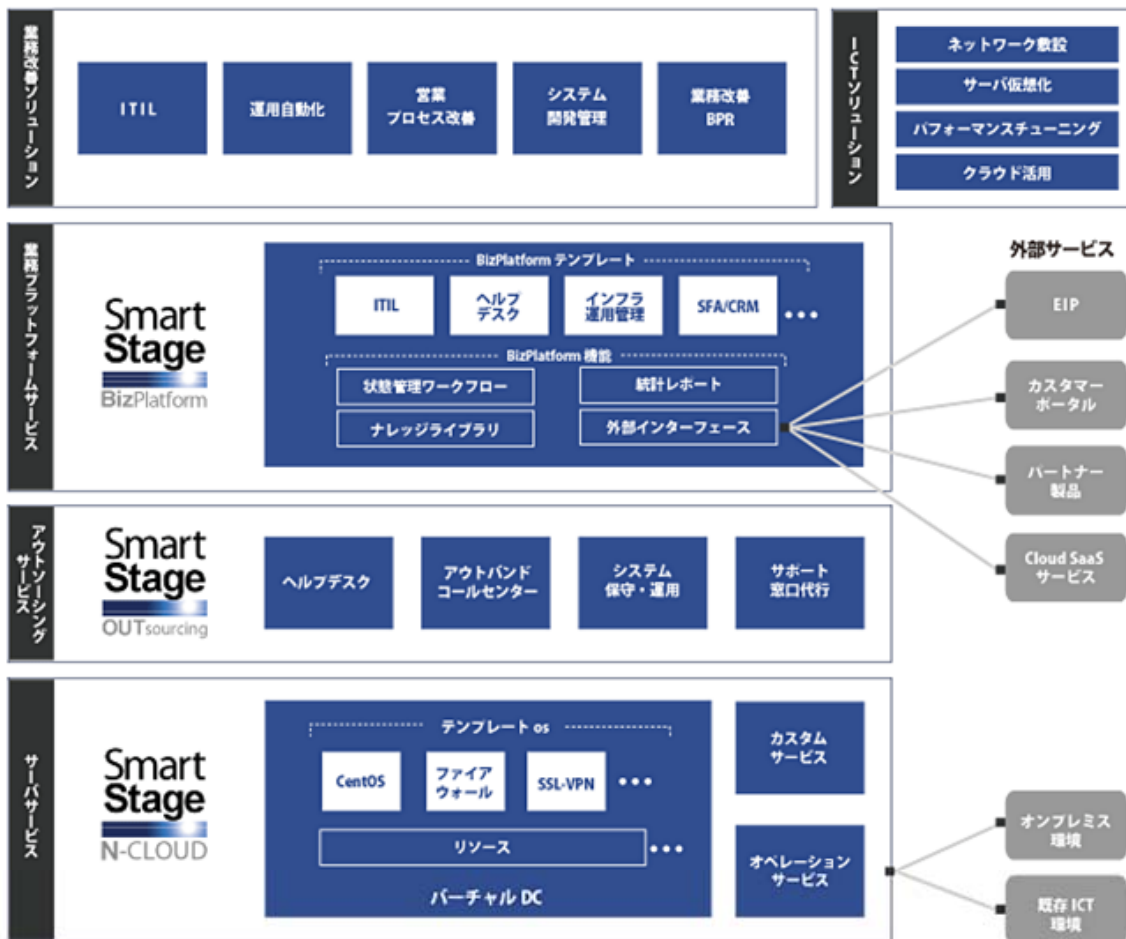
業務改善ソリューション

ITIL

運用自動化

営業プロセス改善

システム開発管理

業務改善BPR

ICTソリューション

ネットワーク敷設

サーバ仮想化

パフォーマンスチューニング

クラウド活用

業務プラットフォームサービス

Smart Stage BizPlatform

BizPlatform テンプレート

ITIL

ヘルプデスク

インフラ運用管理

SFA/CRM

• • •

BizPlatform 機能

状態管理ワークフロー

統計レポート

ナレッジライブラリ

外部インターフェース

外部サービス

EIP

カスタマーポータル

パートナー製品

Cloud SaaS サービス

アウトソーシングサービス

Smart Stage OUTsourcing

ヘルプデスク

アウトバンドコールセンター

システム保守・運用

サポート窓口代行

サーバサービス

Smart Stage N-CLOUD

テンプレート os

CentOS

ファイアウォール

SSL-VPN

• • •

リソース

• • •

バーチャル DC

カスタムサービス

オペレーションサービス

オンプレミス環境

既存 ICT 環境